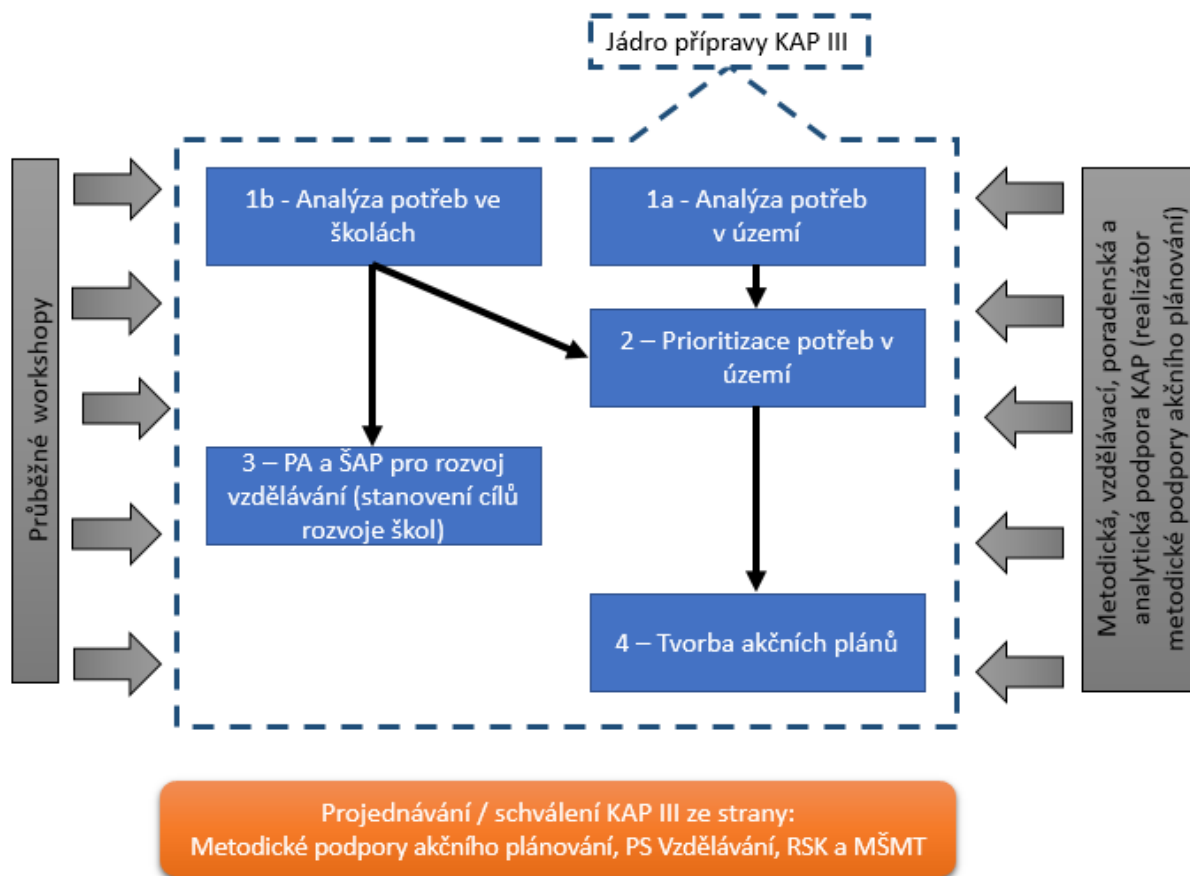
Jádro přípravy KAP III

Průběžné workshopy

1b - Analýza potřeb ve školách

1a - Analýza potřeb v území

2 – Prioritizace potřeb v území

3 – PA a ŠAP pro rozvoj vzdělávání (stanovení cílů rozvoje škol)

4 – Tvorba akčních plánů

Metodická, vzdělávací, poradenská a analytická podpora KAP (realizátor metodické podpory akčního plánování)

Projednávání / schválení KAP III ze strany:
Metodické podpory akčního plánování, PS Vzdělávání, RSK a MŠMT